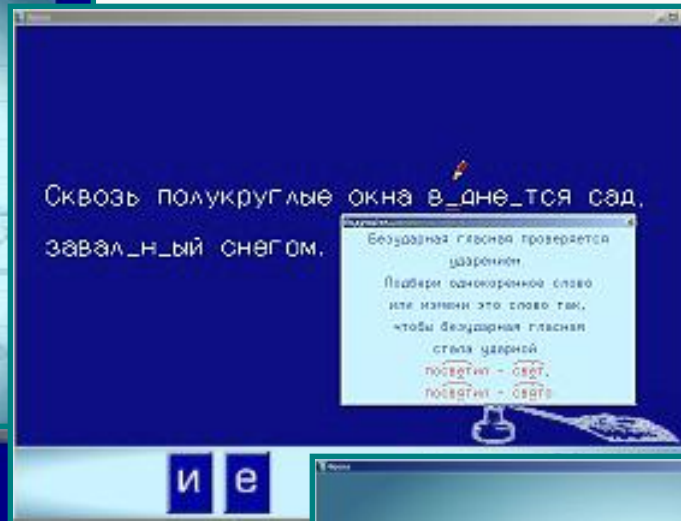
Сквозь полукруглые окна в_дне_тся сад, завал_н_ый снегом.

Подсказка

Безударная гласная проверяется ударением.
Подбери однокоренное слово или измени это слово так, чтобы безударная гласная стала ударной
посветил - свет,
посветил - света

и е